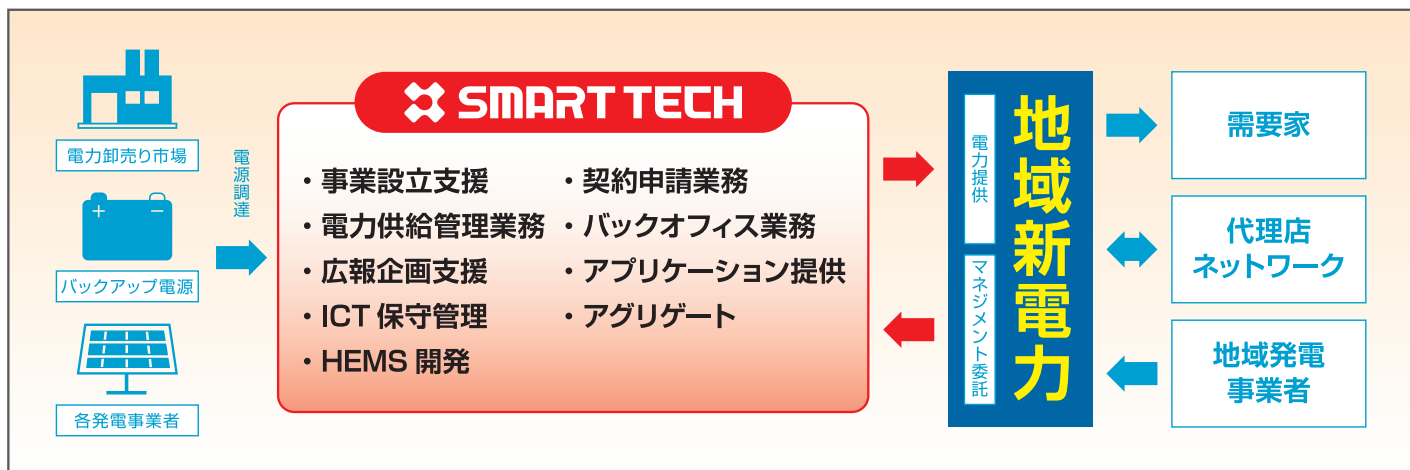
電力卸売り市場

バックアップ電源

各発電事業者

電源調達

SMART TECH

・事業設立支援
・電力供給管理業務
・広報企画支援
・ICT 保守管理
・HEMS 開発

・契約申請業務
・バックオフィス業務
・アプリケーション提供
・アグリゲート

電力提供

マネジメント委託

地域新電力

需要家

代理店
ネットワーク

地域発電
事業者